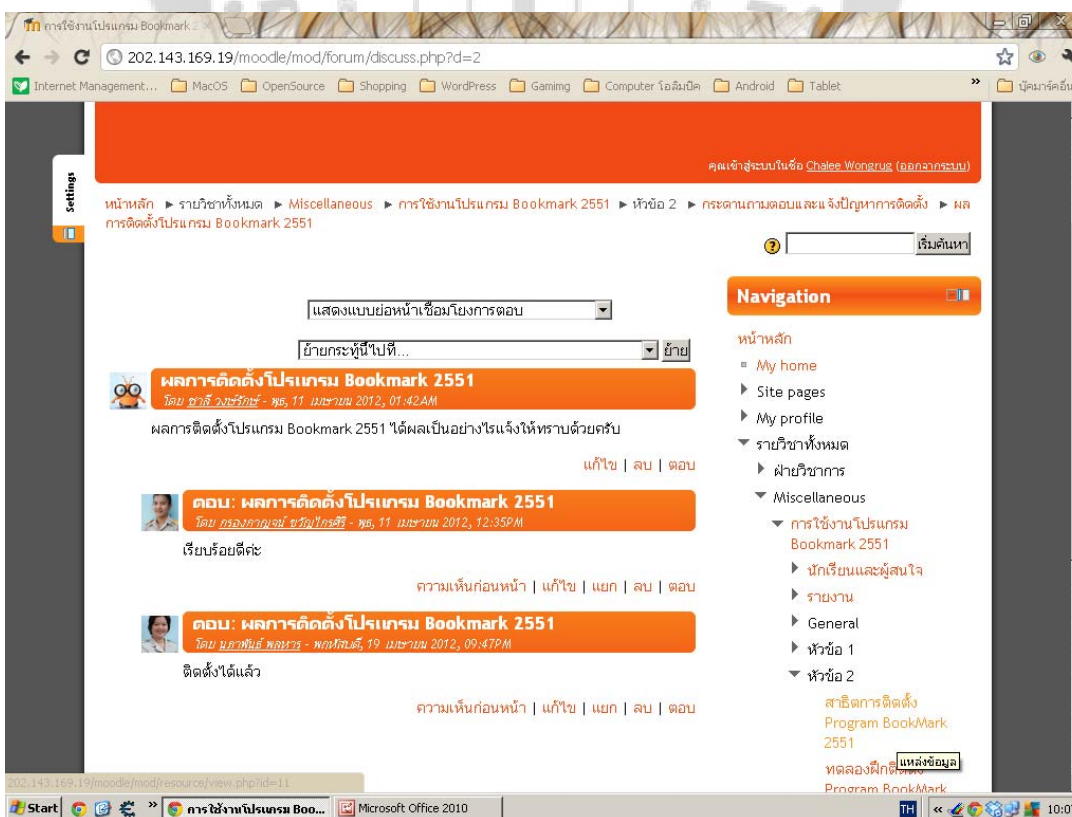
การใช้งานโปรแกรม Bookmark 2

202.143.169.19/moodle/mod/forum/discuss.php?d=2

Internet Management... MacOS OpenSource Shopping WordPress Gamimg Computer โอลิมปิค Android Tablet » บุ๊คมาร์คอื่น

คุณเข้าสู่ระบบในชื่อ Chalee Wongrug (ออกจากระบบ)

Settings

หน้าหลัก ► รายวิชาทั้งหมด ► Miscellaneous ► การใช้งานโปรแกรม Bookmark 2551 ► หัวข้อ 2 ► กระดานถามตอบและแจ้งปัญหาการติดตั้ง ► ผลการติดตั้งโปรแกรม Bookmark 2551

เริ่มค้นหา

แสดงแบบย่อหน้าเชื่อมโยงการตอบ

ย้ายกระทู้นี้ไปที่... ย้าย

ผลการติดตั้งโปรแกรม Bookmark 2551
โดย ชาลี วงษ์รักษ์ - พุธ, 11 เมษายน 2012, 01:42AM

ผลการติดตั้งโปรแกรม Bookmark 2551 ได้ผลเป็นอย่างไรแจ้งให้ทราบด้วยครับ

แก้ไข | ลบ | ตอบ

ตอบ: ผลการติดตั้งโปรแกรม Bookmark 2551
โดย กรองกาญจน์ ขวัญใจศิริ - พุธ, 11 เมษายน 2012, 12:35PM

เรียบร้อยดีค่ะ

ความเห็นก่อนหน้า | แก้ไข | แยก | ลบ | ตอบ

ตอบ: ผลการติดตั้งโปรแกรม Bookmark 2551
โดย นุภาพันธ์ พลหาร - พฤหัสบดี, 19 เมษายน 2012, 09:47PM

ติดตั้งได้แล้ว

ความเห็นก่อนหน้า | แก้ไข | แยก | ลบ | ตอบ

Navigation

หน้าหลัก
My home
Site pages
My profile
รายวิชาทั้งหมด
ฝ่ายวิชาการ
Miscellaneous
การใช้งานโปรแกรม Bookmark 2551
นักเรียนและผู้สนใจ
รายงาน
General
หัวข้อ 1
หัวข้อ 2
สาธิตการติดตั้ง Program BookMark 2551
แหล่งข้อมูล
ทดลองฝึกติดตั้ง Program BookMark

202.143.169.19/moodle/mod/resource/view.php?id=11

Start | การใช้งานโปรแกรม Boo... | Microsoft Office 2010 | TH | 10:0